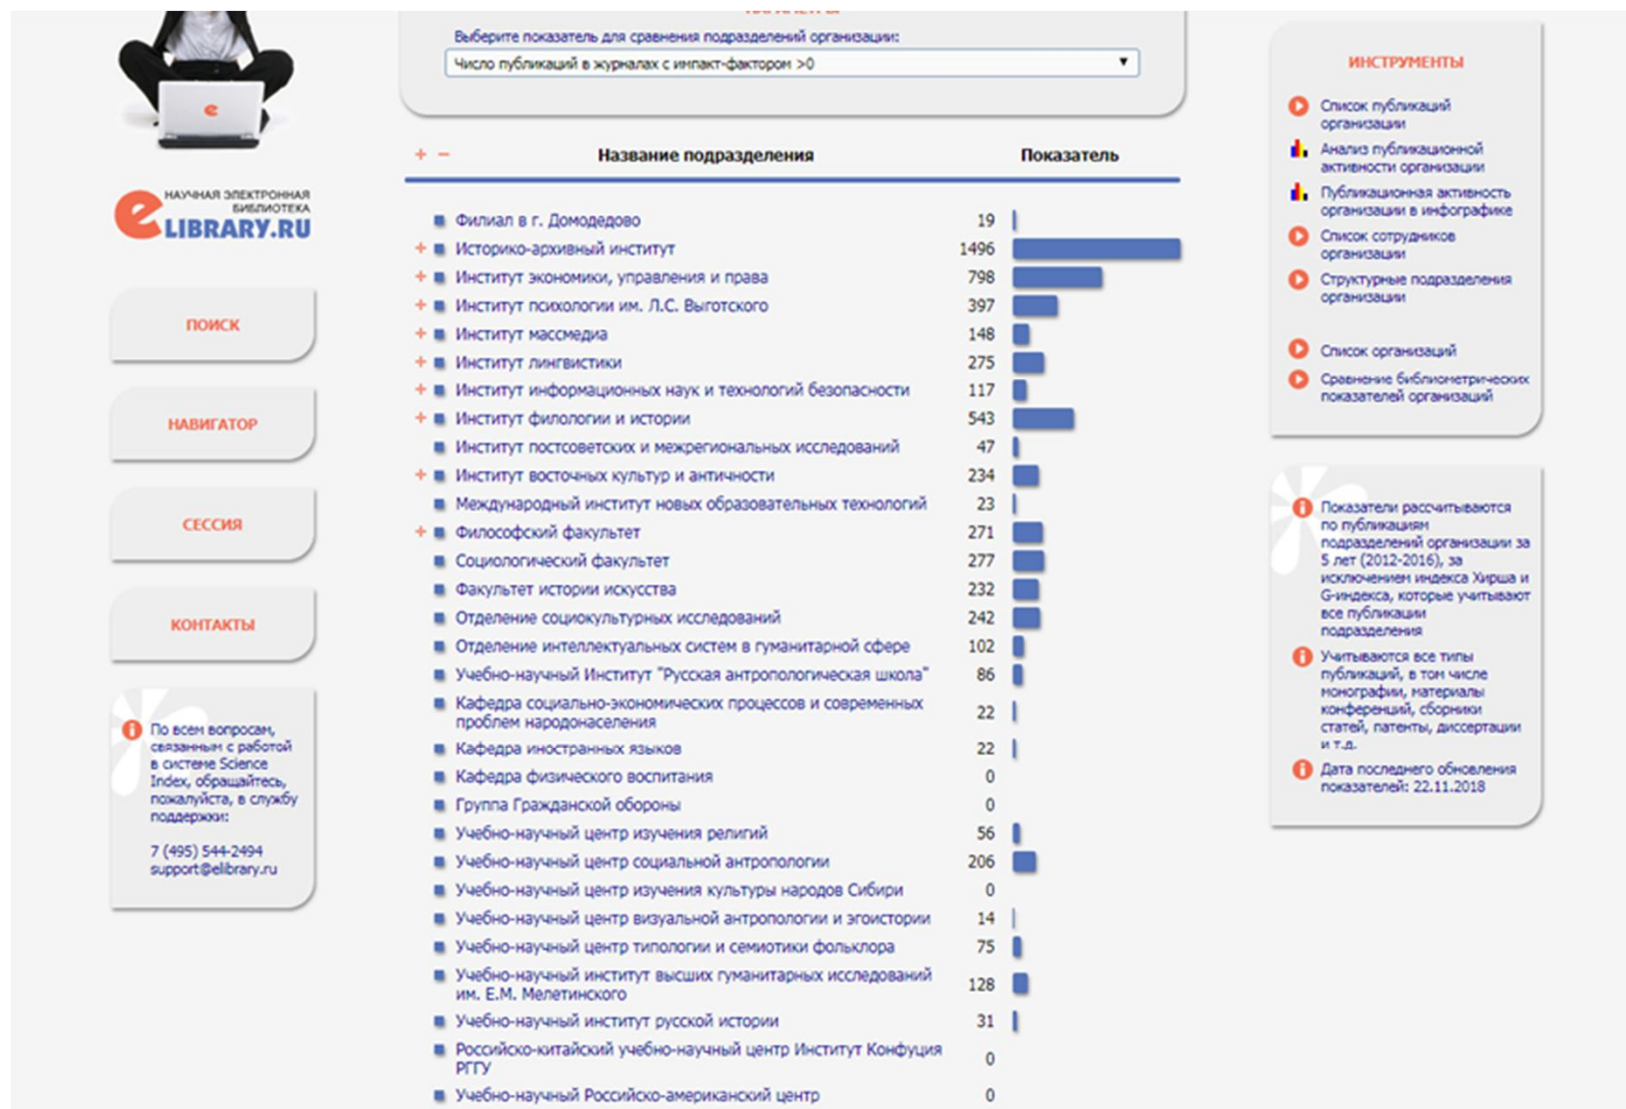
НАУЧНАЯ ЭЛЕКТРОННАЯ БИБЛИОТЕКА
eLIBRARY.RU

ПОИСК

НАВИГАТОР

СЕССИЯ

КОНТАКТЫ

По всем вопросам, связанным с работой в системе Science Index, обращайтесь, пожалуйста, в службу поддержки:

7 (495) 544-2494
support@elibrary.ru

Выберите показатель для сравнения подразделений организации:
Число публикаций в журналах с импакт-фактором >0

+ − Название подразделения | Показатель

| Название подразделения | Показатель |
|---|---|
| Филиал в г. Домодедово | 19 |
| + Историко-архивный институт | 1496 |
| + Институт экономики, управления и права | 798 |
| + Институт психологии им. Л.С. Выготского | 397 |
| + Институт массмедиа | 148 |
| + Институт лингвистики | 275 |
| + Институт информационных наук и технологий безопасности | 117 |
| + Институт филологии и истории | 543 |
| Институт постсоветских и межрегиональных исследований | 47 |
| + Институт восточных культур и античности | 234 |
| Международный институт новых образовательных технологий | 23 |
| + Философский факультет | 271 |
| Социологический факультет | 277 |
| Факультет истории искусства | 232 |
| Отделение социокультурных исследований | 242 |
| Отделение интеллектуальных систем в гуманитарной сфере | 102 |
| Учебно-научный Институт "Русская антропологическая школа" | 86 |
| Кафедра социально-экономических процессов и современных проблем народонаселения | 22 |
| Кафедра иностранных языков | 22 |
| Кафедра физического воспитания | 0 |
| Группа Гражданской обороны | 0 |
| Учебно-научный центр изучения религий | 56 |
| Учебно-научный центр социальной антропологии | 206 |
| Учебно-научный центр изучения культуры народов Сибири | 0 |
| Учебно-научный центр визуальной антропологии и эгоистории | 14 |
| Учебно-научный центр типологии и семиотики фольклора | 75 |
| Учебно-научный институт высших гуманитарных исследований им. Е.М. Мелетинского | 128 |
| Учебно-научный институт русской истории | 31 |
| Российско-китайский учебно-научный центр Институт Конфуция РГГУ | 0 |
| Учебно-научный Российско-американский центр | 0 |

ИНСТРУМЕНТЫ
Список публикаций организации
Анализ публикационной активности организации
Публикационная активность организации в инфографике
Список сотрудников организации
Структурные подразделения организации
Список организаций
Сравнение библиометрических показателей организаций

Показатели рассчитываются по публикациям подразделений организации за 5 лет (2012-2016), за исключением индекса Хирша и G-индекса, которые учитывают все публикации подразделения
Учитываются все типы публикаций, в том числе монографии, материалы конференций, сборники статей, патенты, диссертации и т.д.
Дата последнего обновления показателей: 22.11.2018